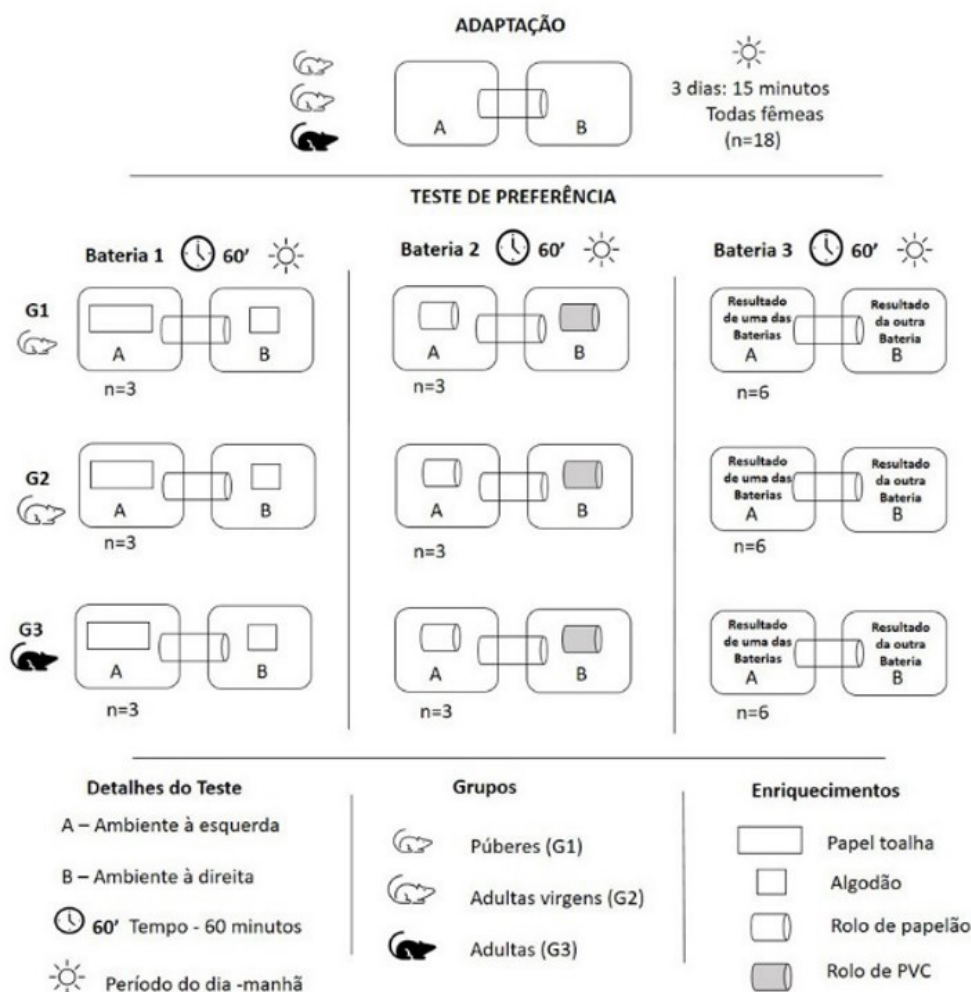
ADAPTAÇÃO

A B

3 dias: 15 minutos
Todas fêmeas
(n=18)

TESTE DE PREFERÊNCIA

Bateria 1 60'

G1
A B
n=3

G2
A B
n=3

G3
A B
n=3

Bateria 2 60'

A B
n=3

A B
n=3

A B
n=3

Bateria 3 60'

Resultado de uma das Baterias A
Resultado da outra Bateria B
n=6

Resultado de uma das Baterias A
Resultado da outra Bateria B
n=6

Resultado de uma das Baterias A
Resultado da outra Bateria B
n=6

Detalhes do Teste

A – Ambiente à esquerda

B – Ambiente à direita

60' Tempo - 60 minutos

Período do dia -manhã

Grupos

Púberes (G1)

Adultas virgens (G2)

Adultas (G3)

Enriquecimentos

Papel toalha

Algodão

Rolo de papelão

Rolo de PVC